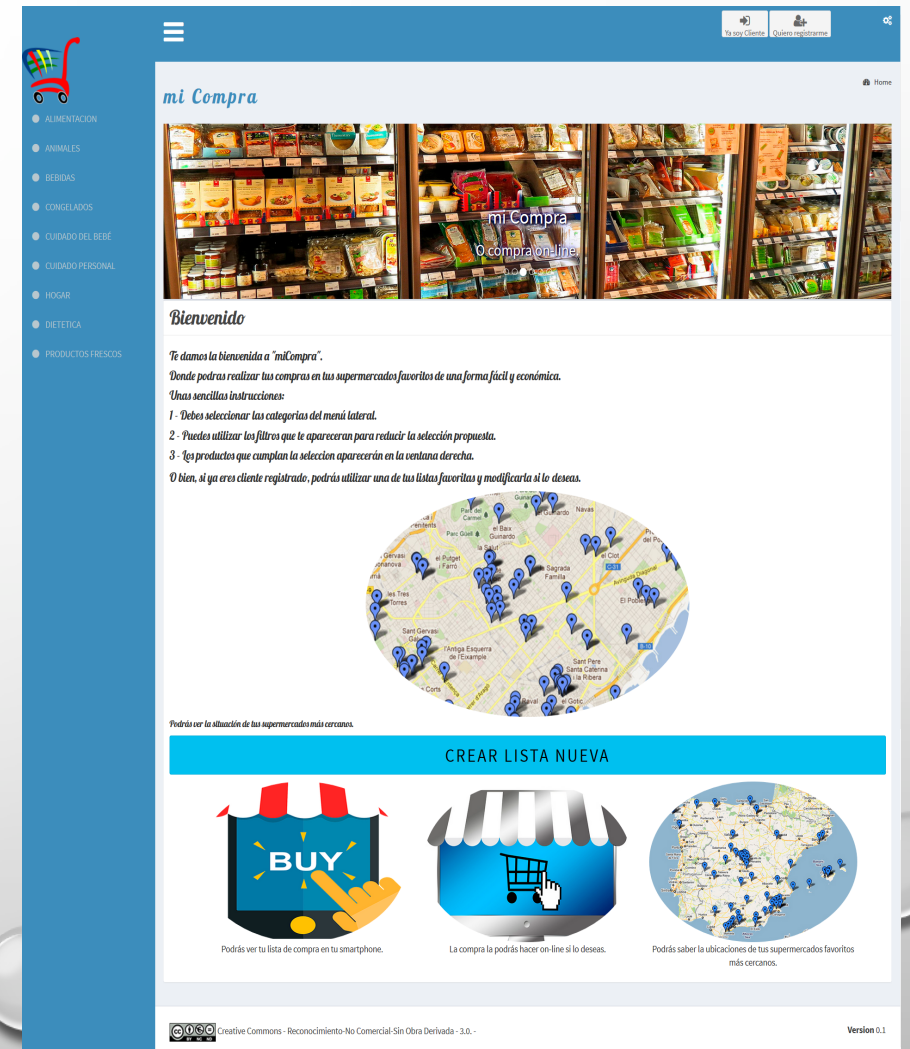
Ya soy Cliente
Quiero registrarme

ALIMENTACION
ANIMALES
BEBIDAS
CONGELADOS
CUIDADO DEL BEBÉ
CUIDADO PERSONAL
HOGAR
DIETETICA
PRODUCTOS FRESCOS

mi Compra

Home

mi Compra
O compra on-line

Bienvenido

Te damos la bienvenida a "miCompra".
Donde podras realizar tus compras en tus supermercados favoritos de una forma fácil y económica.
Unas sencillas instrucciones:
1 - Debes seleccionar las categorias del menú lateral.
2 - Puedes utilizar los filtros que te apareceran para reducir la selección propuesta.
3 - Los productos que cumplan la seleccion aparecerán en la ventana derecha.
O bien, si ya eres cliente registrado, podrás utilizar una de tus listas favoritas y modificarla si lo deseas.

Podrás ver la situación de tus supermercados más cercanos.

CREAR LISTA NUEVA

BUY

Podrás ver tu lista de compra en tu smartphone.

La compra la podrás hacer on-line si lo deseas.

Podrás saber la ubicaciones de tus supermercados favoritos más cercanos.

Creative Commons - Reconocimiento-No Comercial-Sin Obra Derivada - 3.0. -

Version 0.1